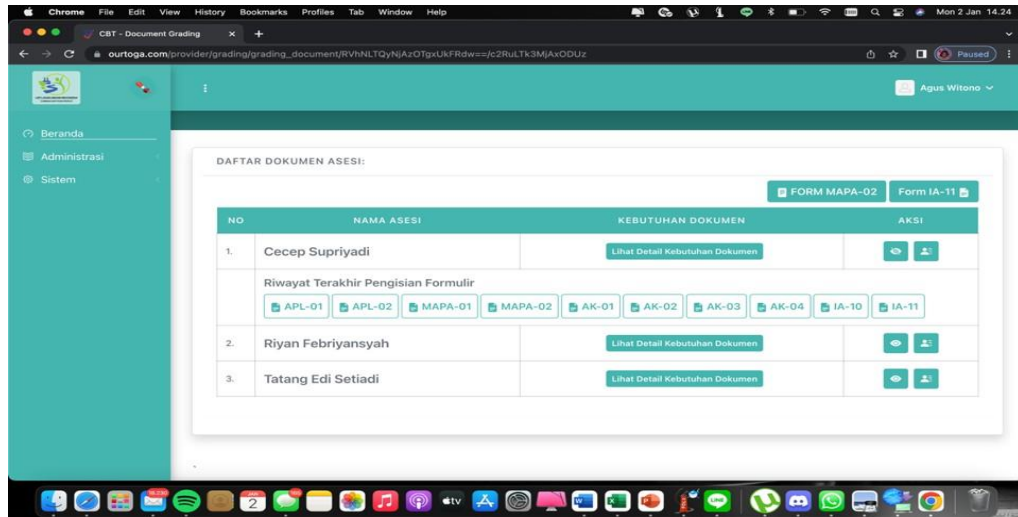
Chrome File Edit View History Bookmarks Profiles Tab Window Help

Mon 2 Jan 14.24

CBT - Document Grading

ourtoga.com/provider/grading/grading_document/RVhNLTQyNjAzOTgxUkFRdw==/c2RuLTk3MjAxODUz

Paused

Agus Witono

Beranda

Administrasi

Sistem

DAFTAR DOKUMEN ASESI:

FORM MAPA-02

Form IA-11

| NO | NAMA ASESI | KEBUTUHAN DOKUMEN | AKSI |
|---|---|---|---|
| 1. | Cecep Supriyadi | Lihat Detail Kebutuhan Dokumen | |
| | Riwayat Terakhir Pengisian Formulir APL-01 APL-02 MAPA-01 MAPA-02 AK-01 AK-02 AK-03 AK-04 IA-10 IA-11 | | |
| 2. | Riyan Febriyansyah | Lihat Detail Kebutuhan Dokumen | |
| 3. | Tatang Edi Setiadi | Lihat Detail Kebutuhan Dokumen | |

2